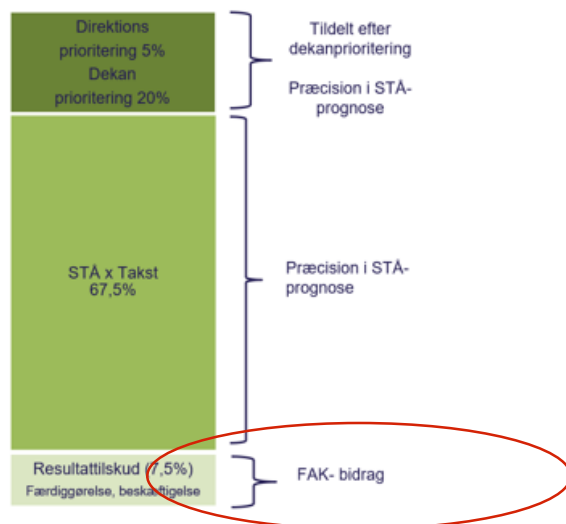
Direktions prioritering 5%
Dekan prioritering 20%

Tildelt efter dekanprioritering

Præcision i STÅ-prognose

STÅ x Takst
67,5%

Præcision i STÅ-prognose

Resultattilskud (7,5%)
Færdiggørelse, beskæftigelse

FAK- bidrag